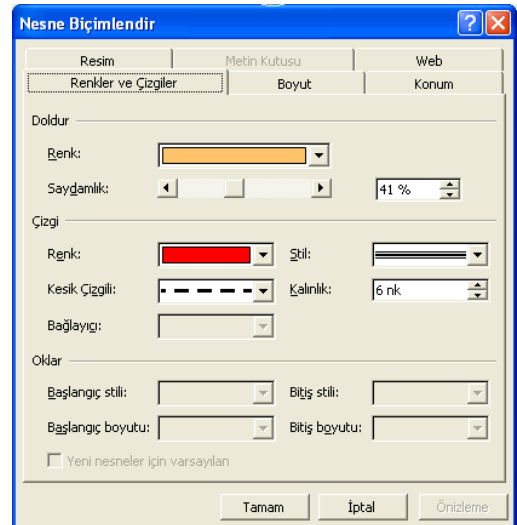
Nesne Biçimlendir

Resim | Metin Kutusu | Web
Renkler ve Çizgiler | Boyut | Konum

Doldur
Renk:
Saydamlık: 41 %

Çizgi
Renk:
Stil:
Kesik Çizgili:
Kalınlık: 6 nk
Bağlayıcı:

Oklar
Başlangıç stili:
Bitiş stili:
Başlangıç boyutu:
Bitiş boyutu:

Yeni nesneler için varsayılan

Tamam | İptal | Önizleme